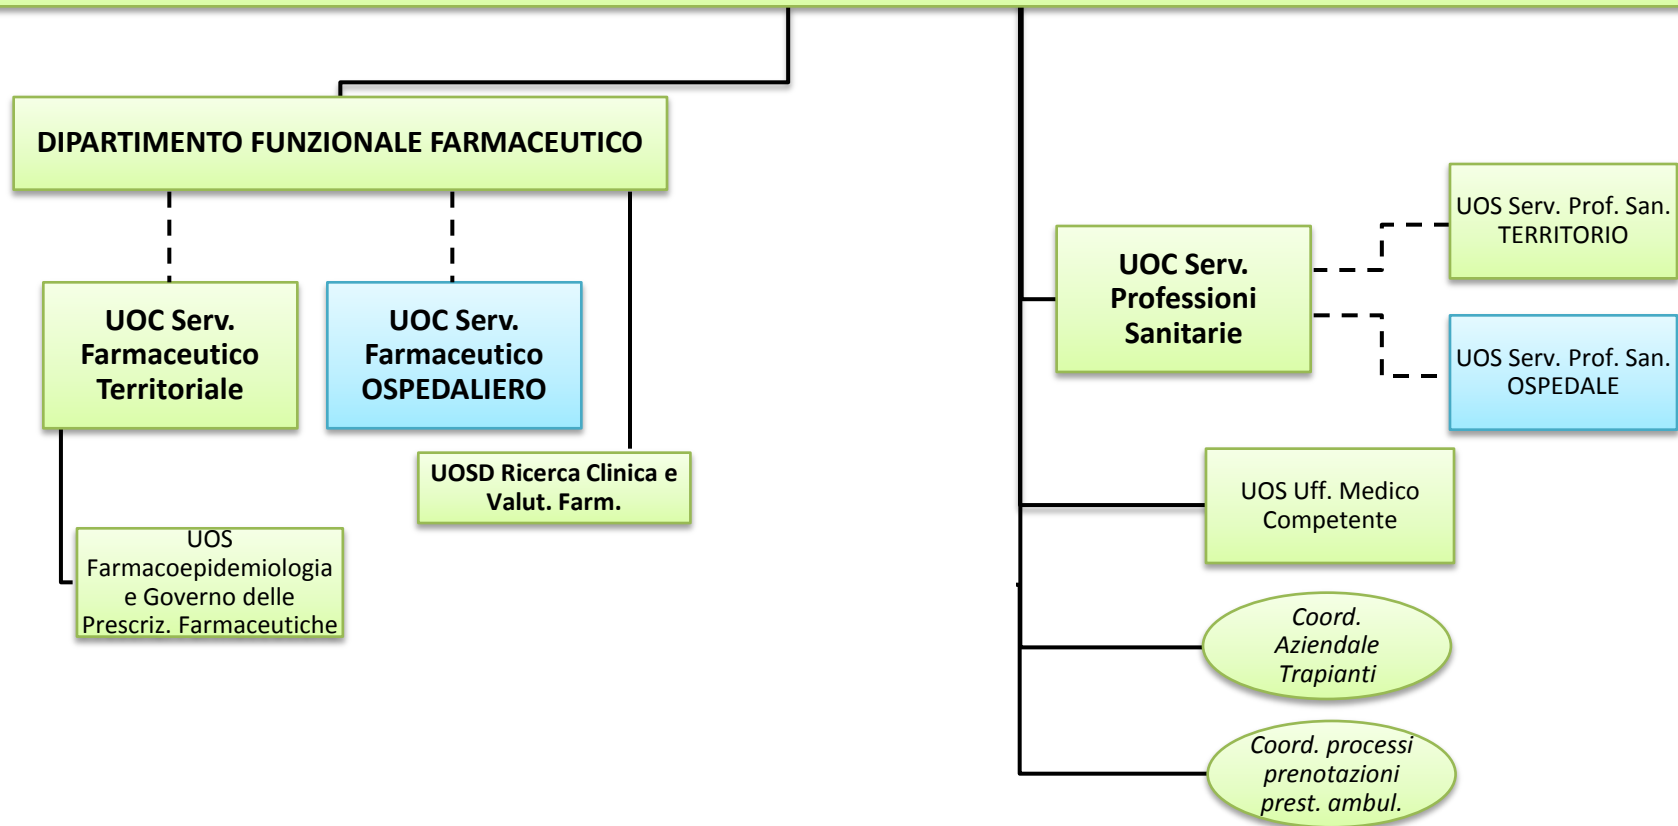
DIPARTIMENTO FUNZIONALE FARMACEUTICO

UOC Serv. Farmaceutico Territoriale

UOC Serv. Farmaceutico OSPEDALIERO

UOSD Ricerca Clinica e Valut. Farm.

UOS Farmacoepidemiologia e Governo delle Prescriz. Farmaceutiche

UOC Serv. Professioni Sanitarie

UOS Serv. Prof. San. TERRITORIO

UOS Serv. Prof. San. OSPEDALE

UOS Uff. Medico Competente

Coord. Aziendale Trapianti

Coord. processi prenotazioni prest. ambul.